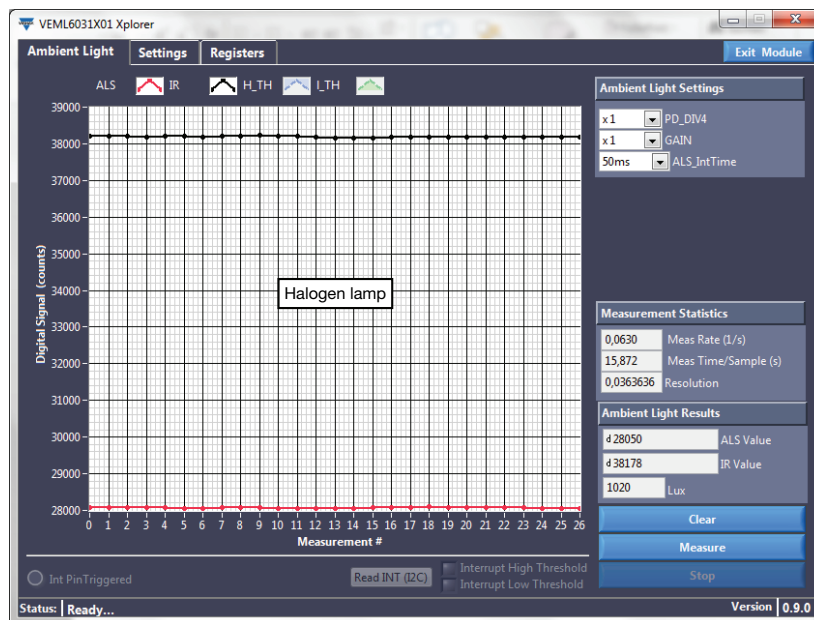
VEML6031X01 Xplorer

Ambient Light | Settings | Registers

Exit Module

ALS IR H_TH L_TH

39000
38000
37000
36000
35000
34000
33000
32000
31000
30000
29000
28000

Digital Signal (counts)

Halogen lamp

0 1 2 3 4 5 6 7 8 9 10 11 12 13 14 15 16 17 18 19 20 21 22 23 24 25 26

Measurement #

Ambient Light Settings

x1 PD_DIV4
x1 GAIN
50ms ALS_IntTime

Measurement Statistics

0,0630 Meas Rate (1/s)
15,872 Meas Time/Sample (s)
0,0363636 Resolution

Ambient Light Results

d 28050 ALS Value
d 38178 IR Value
1020 Lux

Clear
Measure
Stop

Int PinTriggered
Read INT (I2C)
Interrupt High Threshold
Interrupt Low Threshold

Status: Ready...
Version 0.9.0